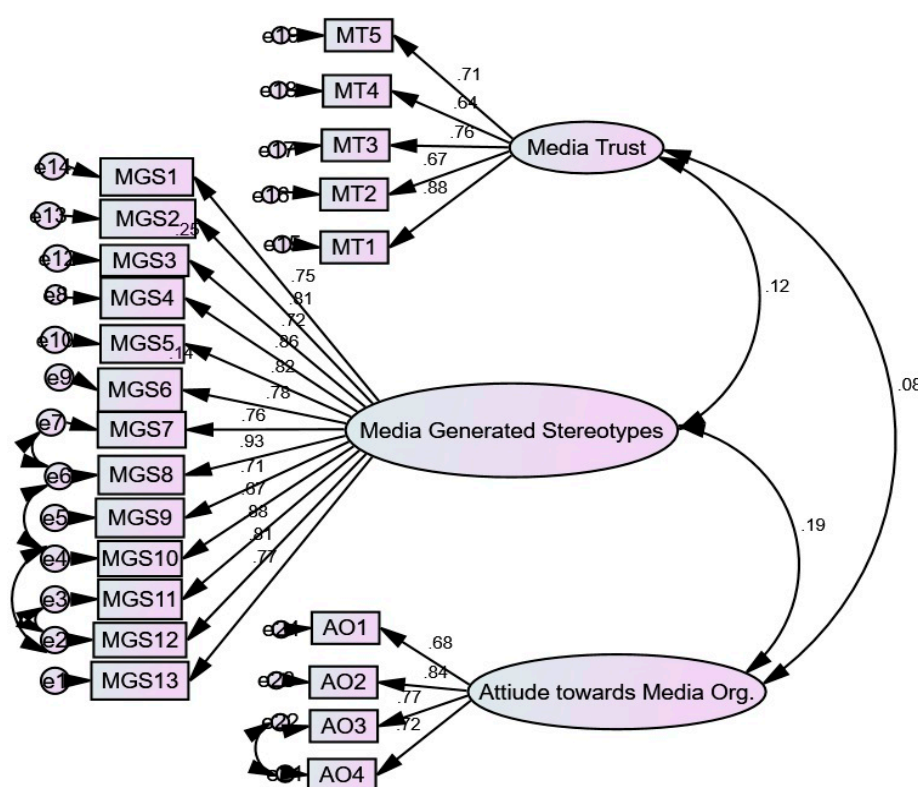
e19 MT5
e18 MT4
e17 MT3
e16 MT2
e15 MT1
.71
.64
.76
.67
.88
Media Trust
e14 MGS1
e13 MGS2
.25
e12 MGS3
e8 MGS4
e10 MGS5
.14
e9 MGS6
e7 MGS7
e6 MGS8
e5 MGS9
e4 MGS10
e3 MGS11
e2 MGS12
e1 MGS13
.75
.81
.72
.86
.82
.78
.76
.93
.71
.67
.88
.81
.77
.12
.08
Media Generated Stereotypes
.19
e24 AO1
e23 AO2
e22 AO3
e21 AO4
.68
.84
.77
.72
Attiude towards Media Org.